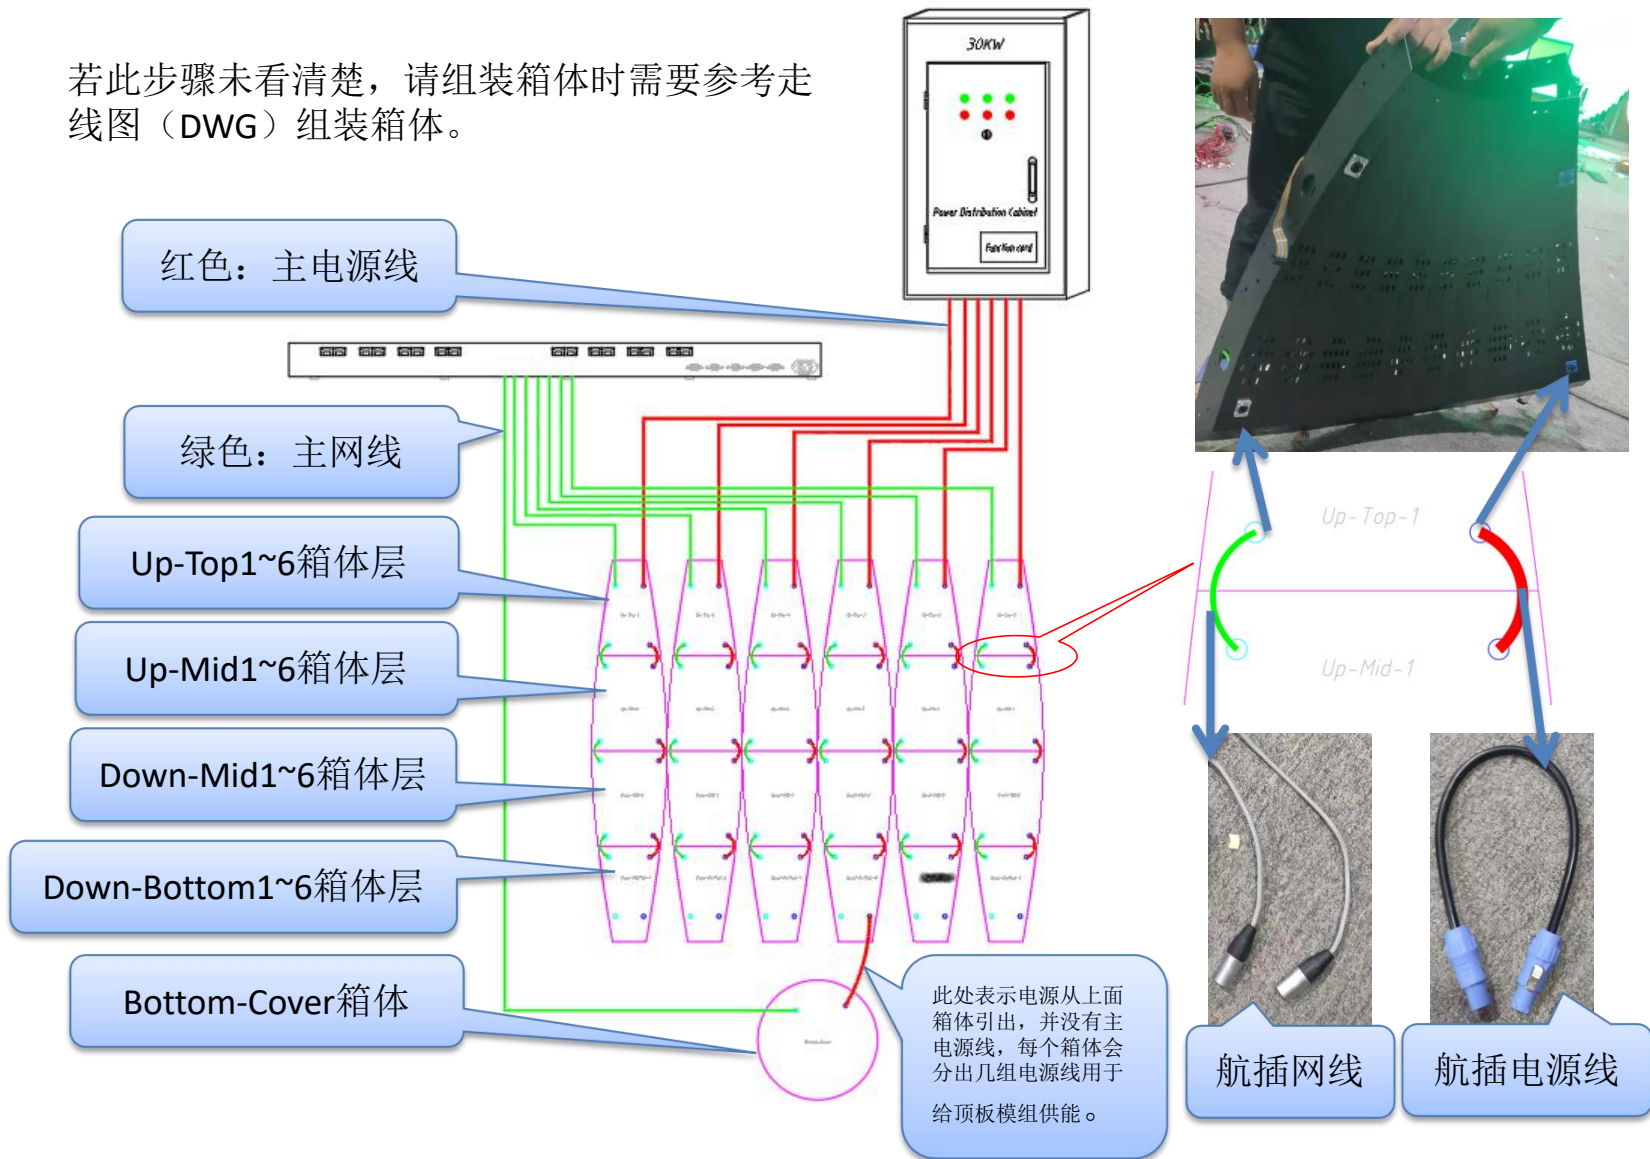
若此步骤未看清楚，请组装箱体时需要参考走线图（DWG）组装箱体。

30KW

Power Distribution Cabinet

Function card

红色：主电源线

绿色：主网线

Up-Top1~6箱体层

Up-Mid1~6箱体层

Down-Mid1~6箱体层

Down-Bottom1~6箱体层

Bottom-Cover箱体

Up-Top-1

Up-Mid-1

此处表示电源从上面箱体引出，并没有主电源线，每个箱体会分出几组电源线用于给顶板模组供能。

航插网线

航插电源线